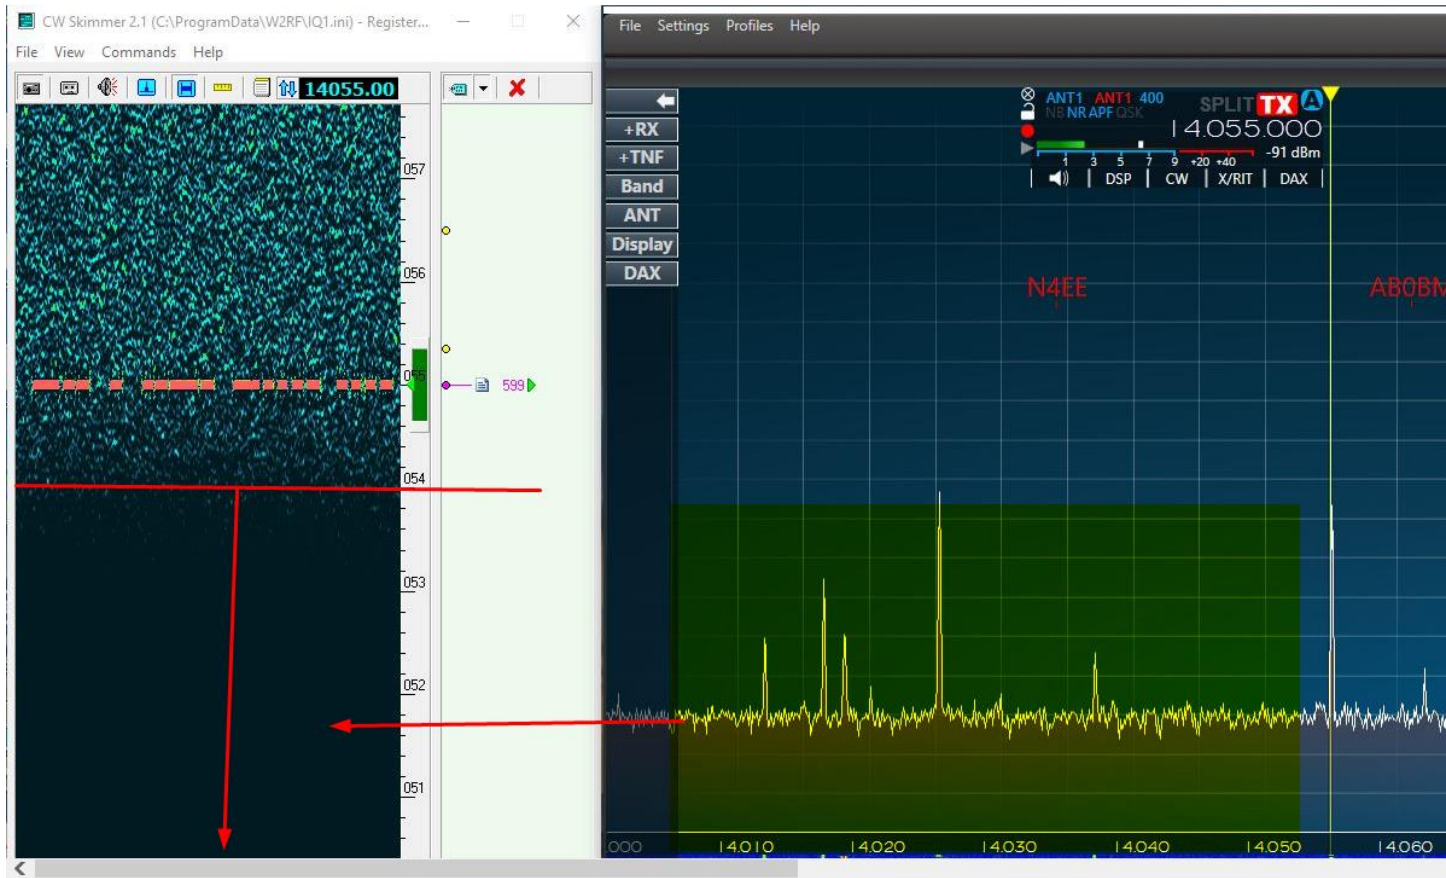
CW Skimmer 2.1 (C:\ProgramData\W2RF\IQ1.ini) - Register...

File View Commands Help

14055.00

057

056

055

054

053

052

051

599

File Settings Profiles Help

+RX
+TNF
Band
ANT
Display
DAX

ANT1 ANT1 400
NB NR APF QSK
SPLIT TX A
14.055.000
1 3 5 7 9 +20 +40
-91 dBm
DSP CW X/RIT DAX

N4EE

AB0BM

000 14.010 14.020 14.030 14.040 14.050 14.060